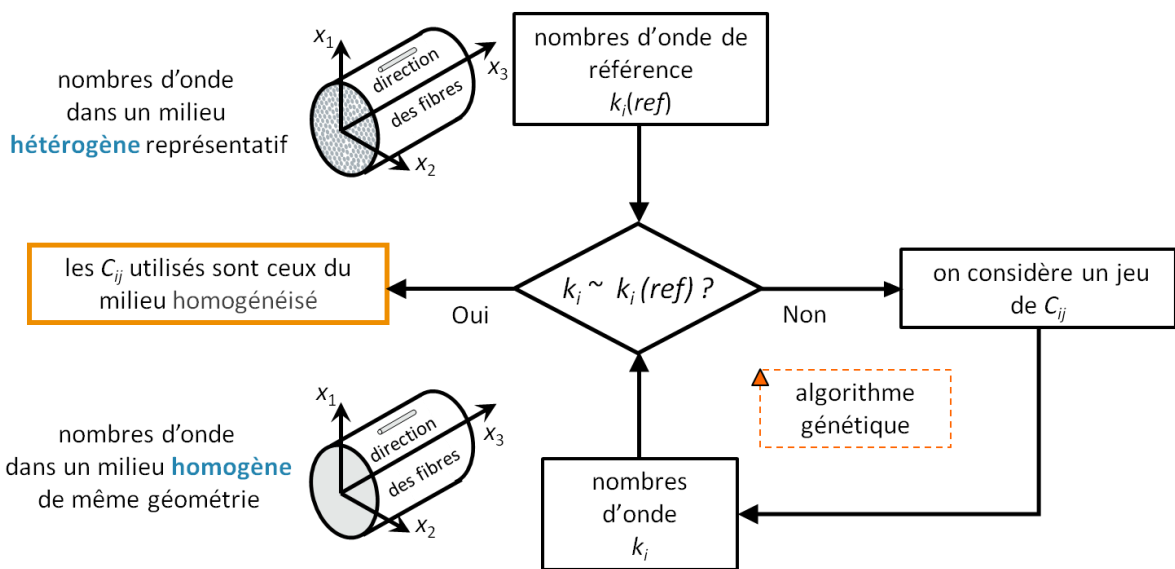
nombres d'onde dans un milieu hétérogène représentatif

$x_1$

direction des fibres

$x_3$

$x_2$

nombres d'onde de référence $k_i(ref)$

les $C_{ij}$ utilisés sont ceux du milieu homogénéisé

Oui

$k_i \sim k_i\ (ref)$ ?

Non

on considère un jeu de $C_{ij}$

algorithme génétique

nombres d'onde dans un milieu homogène de même géométrie

$x_1$

direction des fibres

$x_3$

$x_2$

nombres d'onde $k_i$